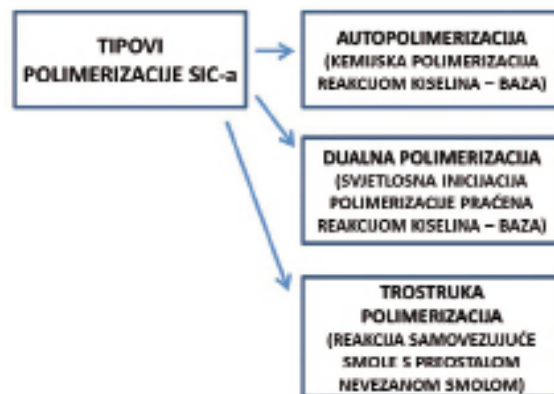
TIPOVI POLIMERIZACIJE SIC-a

AUTOPOLIMERIZACIJA (KEMIJSKA POLIMERIZACIJA REAKCIJOM KISELINA – BAZA)

DUALNA POLIMERIZACIJA (SVJETLOSNA INICIJACIJA POLIMERIZACIJE PRAĆENA REAKCIJOM KISELINA – BAZA)

TROSTRUKA POLIMERIZACIJA (REAKCIJA SAMOVEZUJUĆE SMOLE S PREOSTALOM NEVEZANOM SMOLOM)